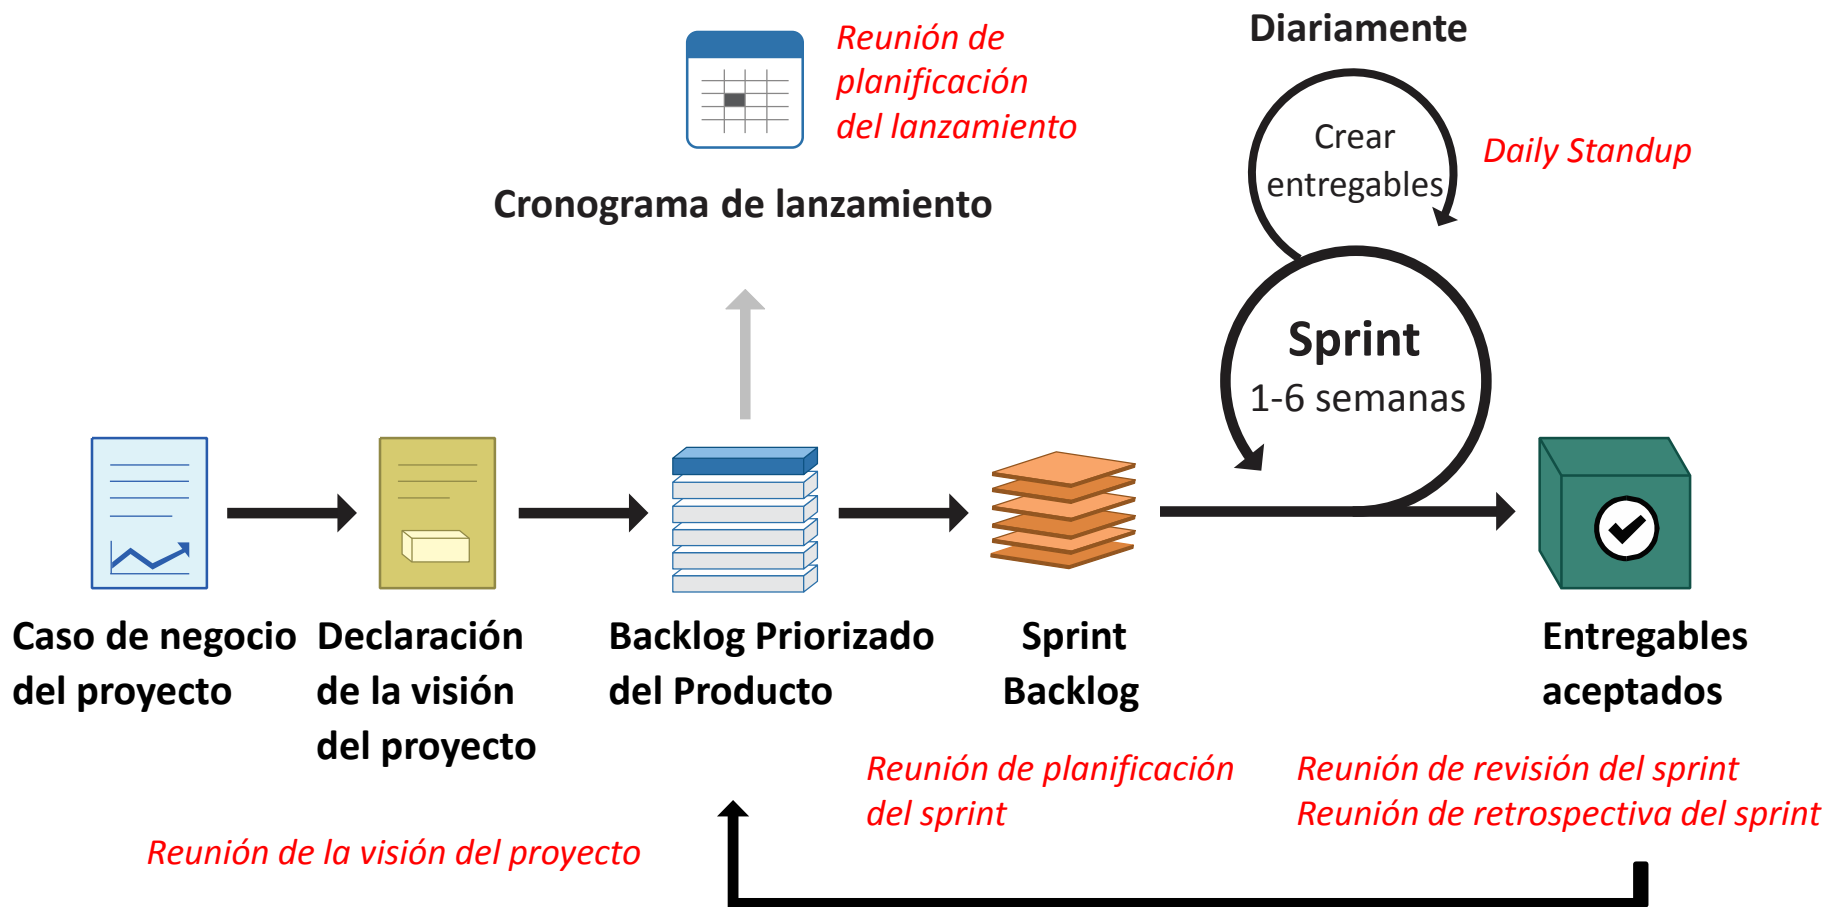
Reunión de planificación del lanzamiento

Cronograma de lanzamiento

Diariamente

Crear entregables

Daily Standup

Sprint
1-6 semanas

Caso de negocio del proyecto

Declaración de la visión del proyecto

Backlog Priorizado del Producto

Sprint Backlog

Entregables aceptados

Reunión de planificación del sprint

Reunión de revisión del sprint
Reunión de retrospectiva del sprint

Reunión de la visión del proyecto